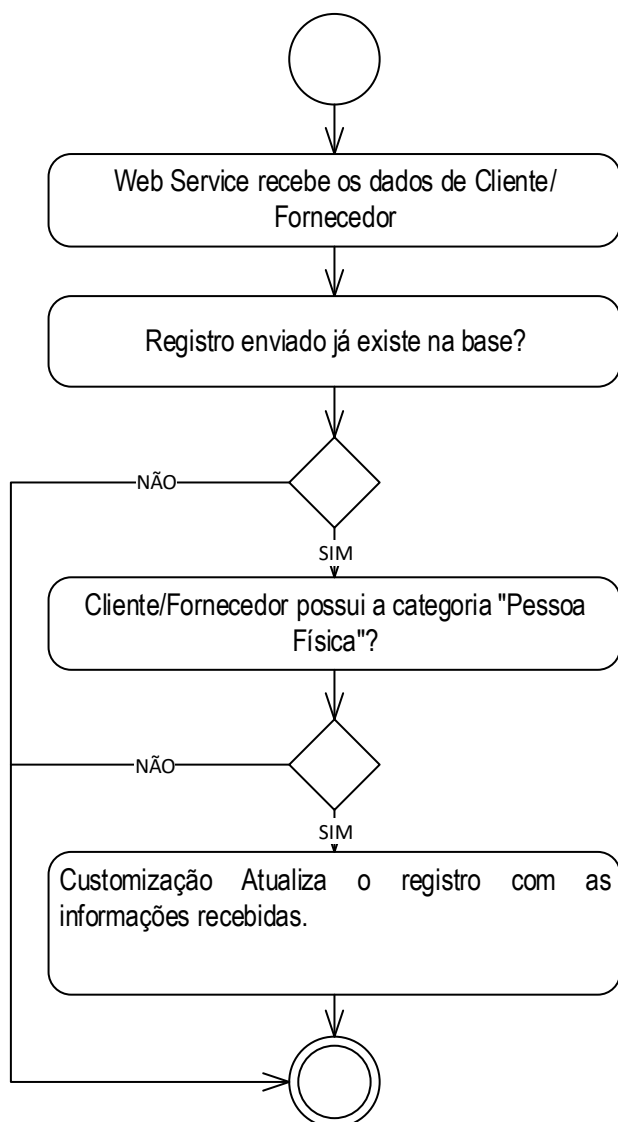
Web Service recebe os dados de Cliente/ Fornecedor

Registro enviado já existe na base?

NÃO

SIM

Cliente/Fornecedor possui a categoria "Pessoa Física"?

NÃO

SIM

Customização Atualiza o registro com as informações recebidas.